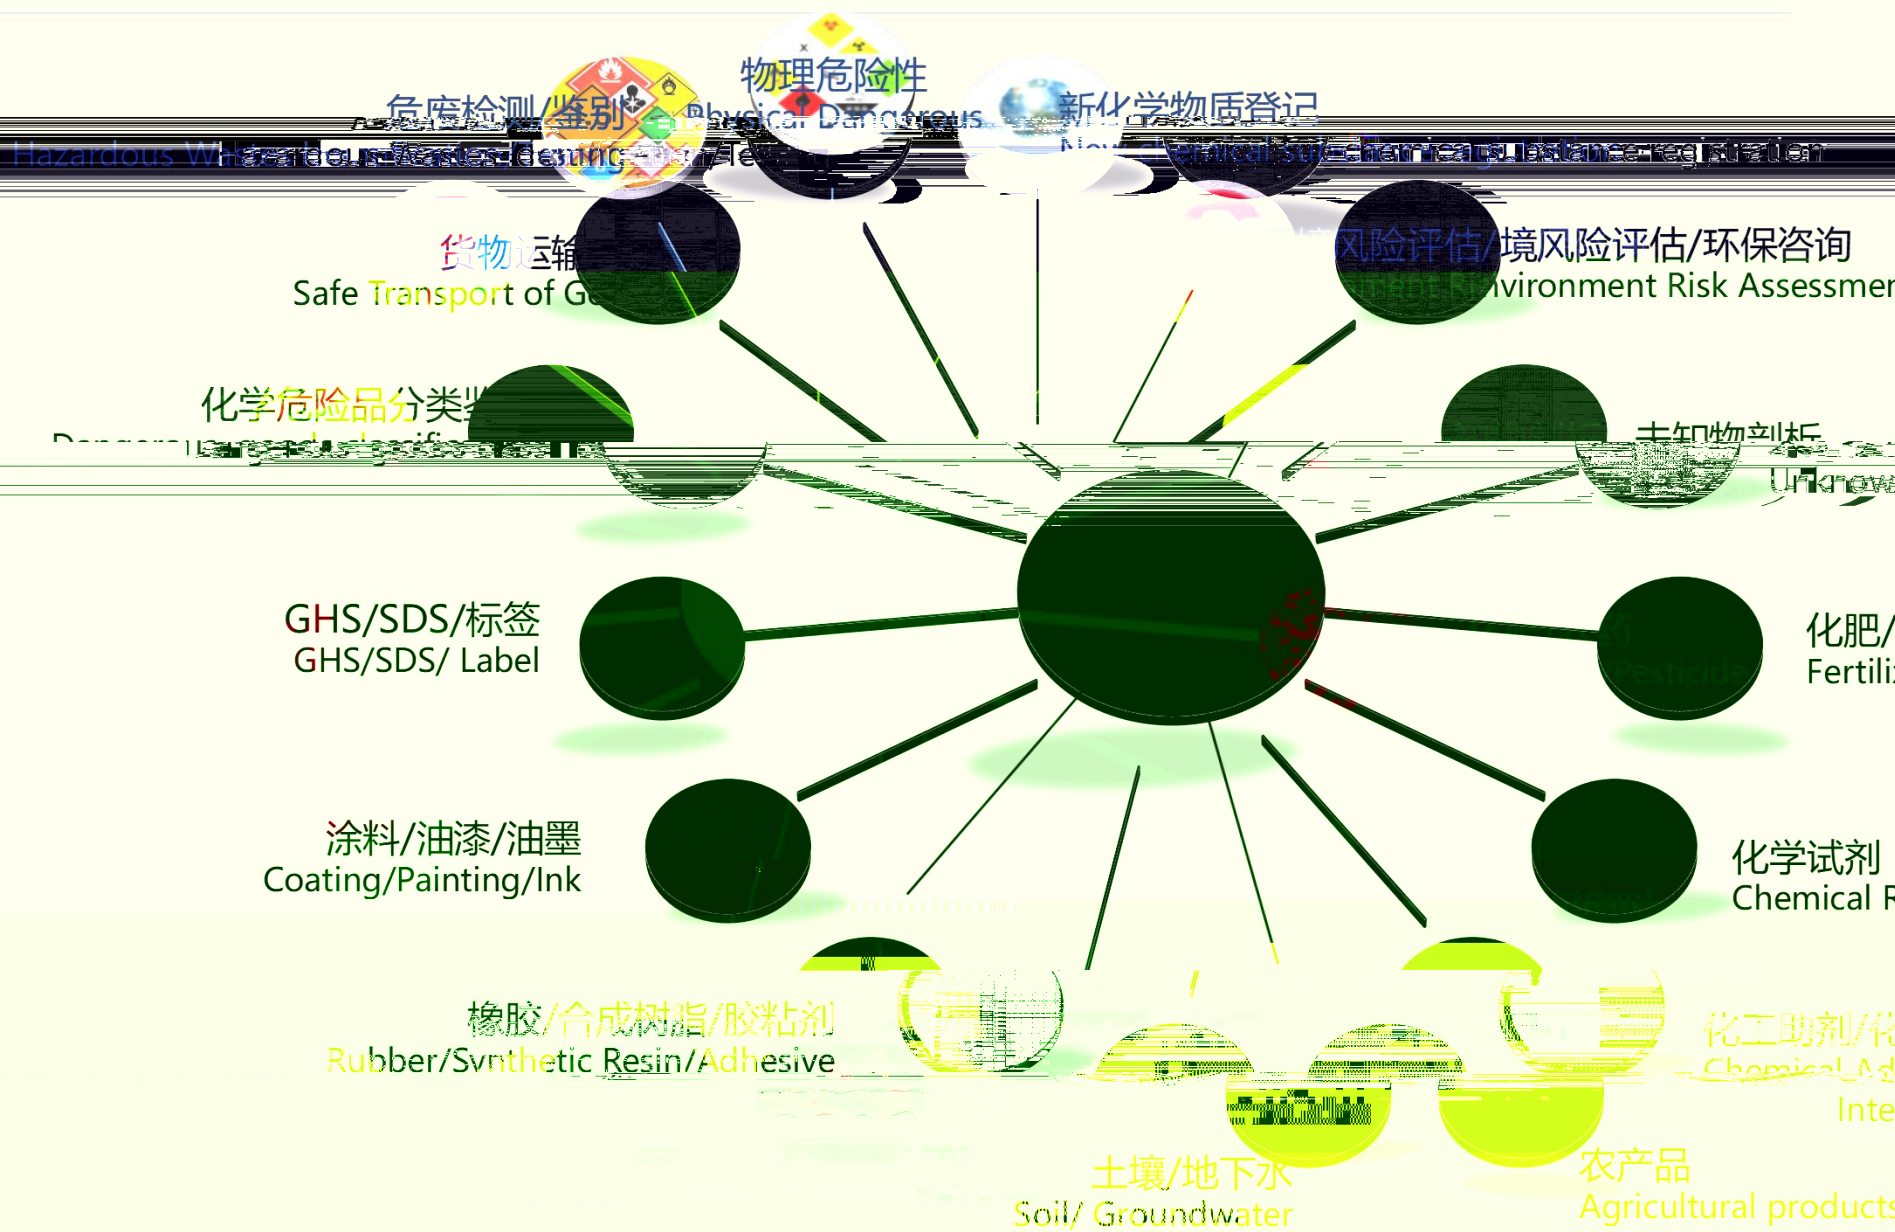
物理危险性
Physical Dangerous

危废检测/鉴别
Hazardous Waste Identification/Test

新化学物质登记
New chemical substance registration

货物运输
Safe Transport of G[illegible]

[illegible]风险评估/环境风险评估/环保咨询
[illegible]Environment Risk Assessmen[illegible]

化学危险品分类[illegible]
Dangerous goods classification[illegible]

未知物剖析
Unknow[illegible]

GHS/SDS/标签
GHS/SDS/ Label

化肥/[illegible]
Fertili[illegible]

涂料/油漆/油墨
Coating/Painting/Ink

化学试剂
Chemical R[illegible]

橡胶/合成树脂/胶粘剂
Rubber/Synthetic Resin/Adhesive

化工助剂/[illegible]
Chemical Ad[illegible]
Inte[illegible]

土壤/地下水
Soil/ Groundwater

农产品
Agricultural products